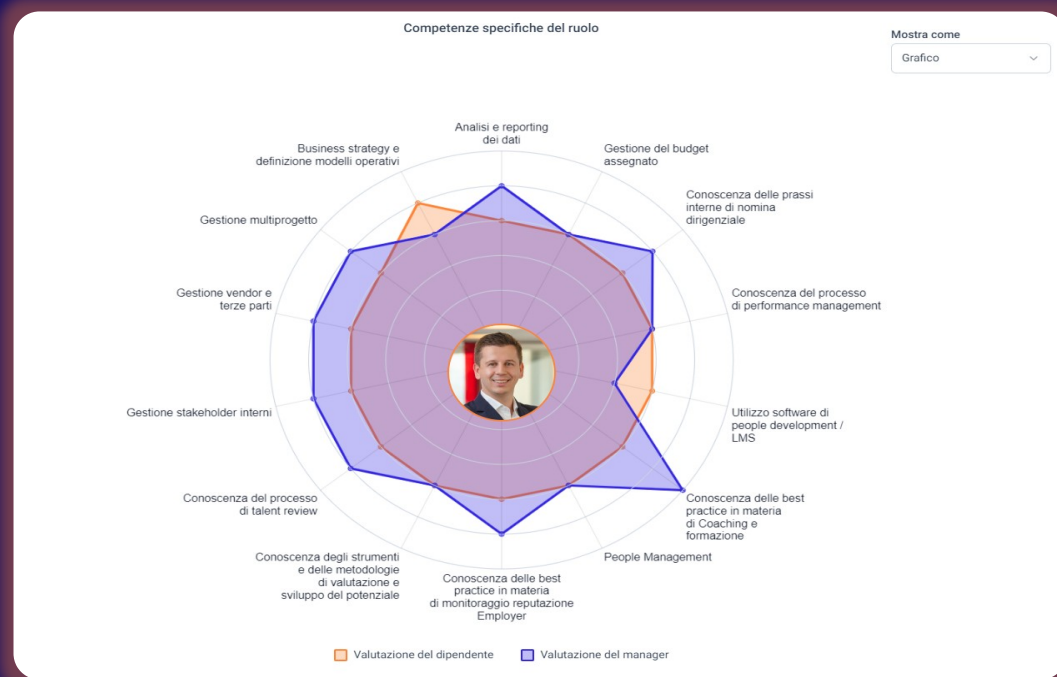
Competenze specifiche del ruolo

Mostra come

Grafico

Analisi e reporting dei dati

Gestione del budget assegnato

Conoscenza delle prassi interne di nomina dirigenziale

Conoscenza del processo di performance management

Utilizzo software di people development / LMS

Conoscenza delle best practice in materia di Coaching e formazione

People Management

Conoscenza delle best practice in materia di monitoraggio reputazione Employer

Conoscenza degli strumenti e delle metodologie di valutazione e sviluppo del potenziale

Conoscenza del processo di talent review

Gestione stakeholder interni

Gestione vendor e terze parti

Gestione multiprogetto

Business strategy e definizione modelli operativi

Valutazione del dipendente

Valutazione del manager